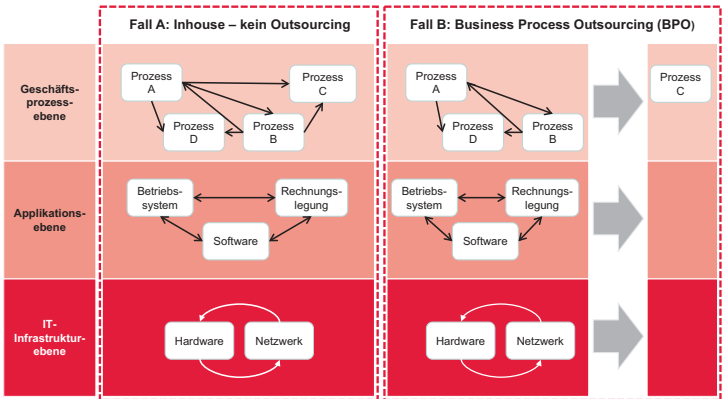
Fall A: Inhouse – kein Outsourcing

Fall B: Business Process Outsourcing (BPO)

Geschäftsprozessebene

Prozess A

Prozess C

Prozess D

Prozess B

Prozess A

Prozess D

Prozess B

Prozess C

Applikationsebene

Betriebssystem

Rechnungslegung

Software

Betriebssystem

Rechnungslegung

Software

IT-Infrastrukturebene

Hardware

Netzwerk

Hardware

Netzwerk